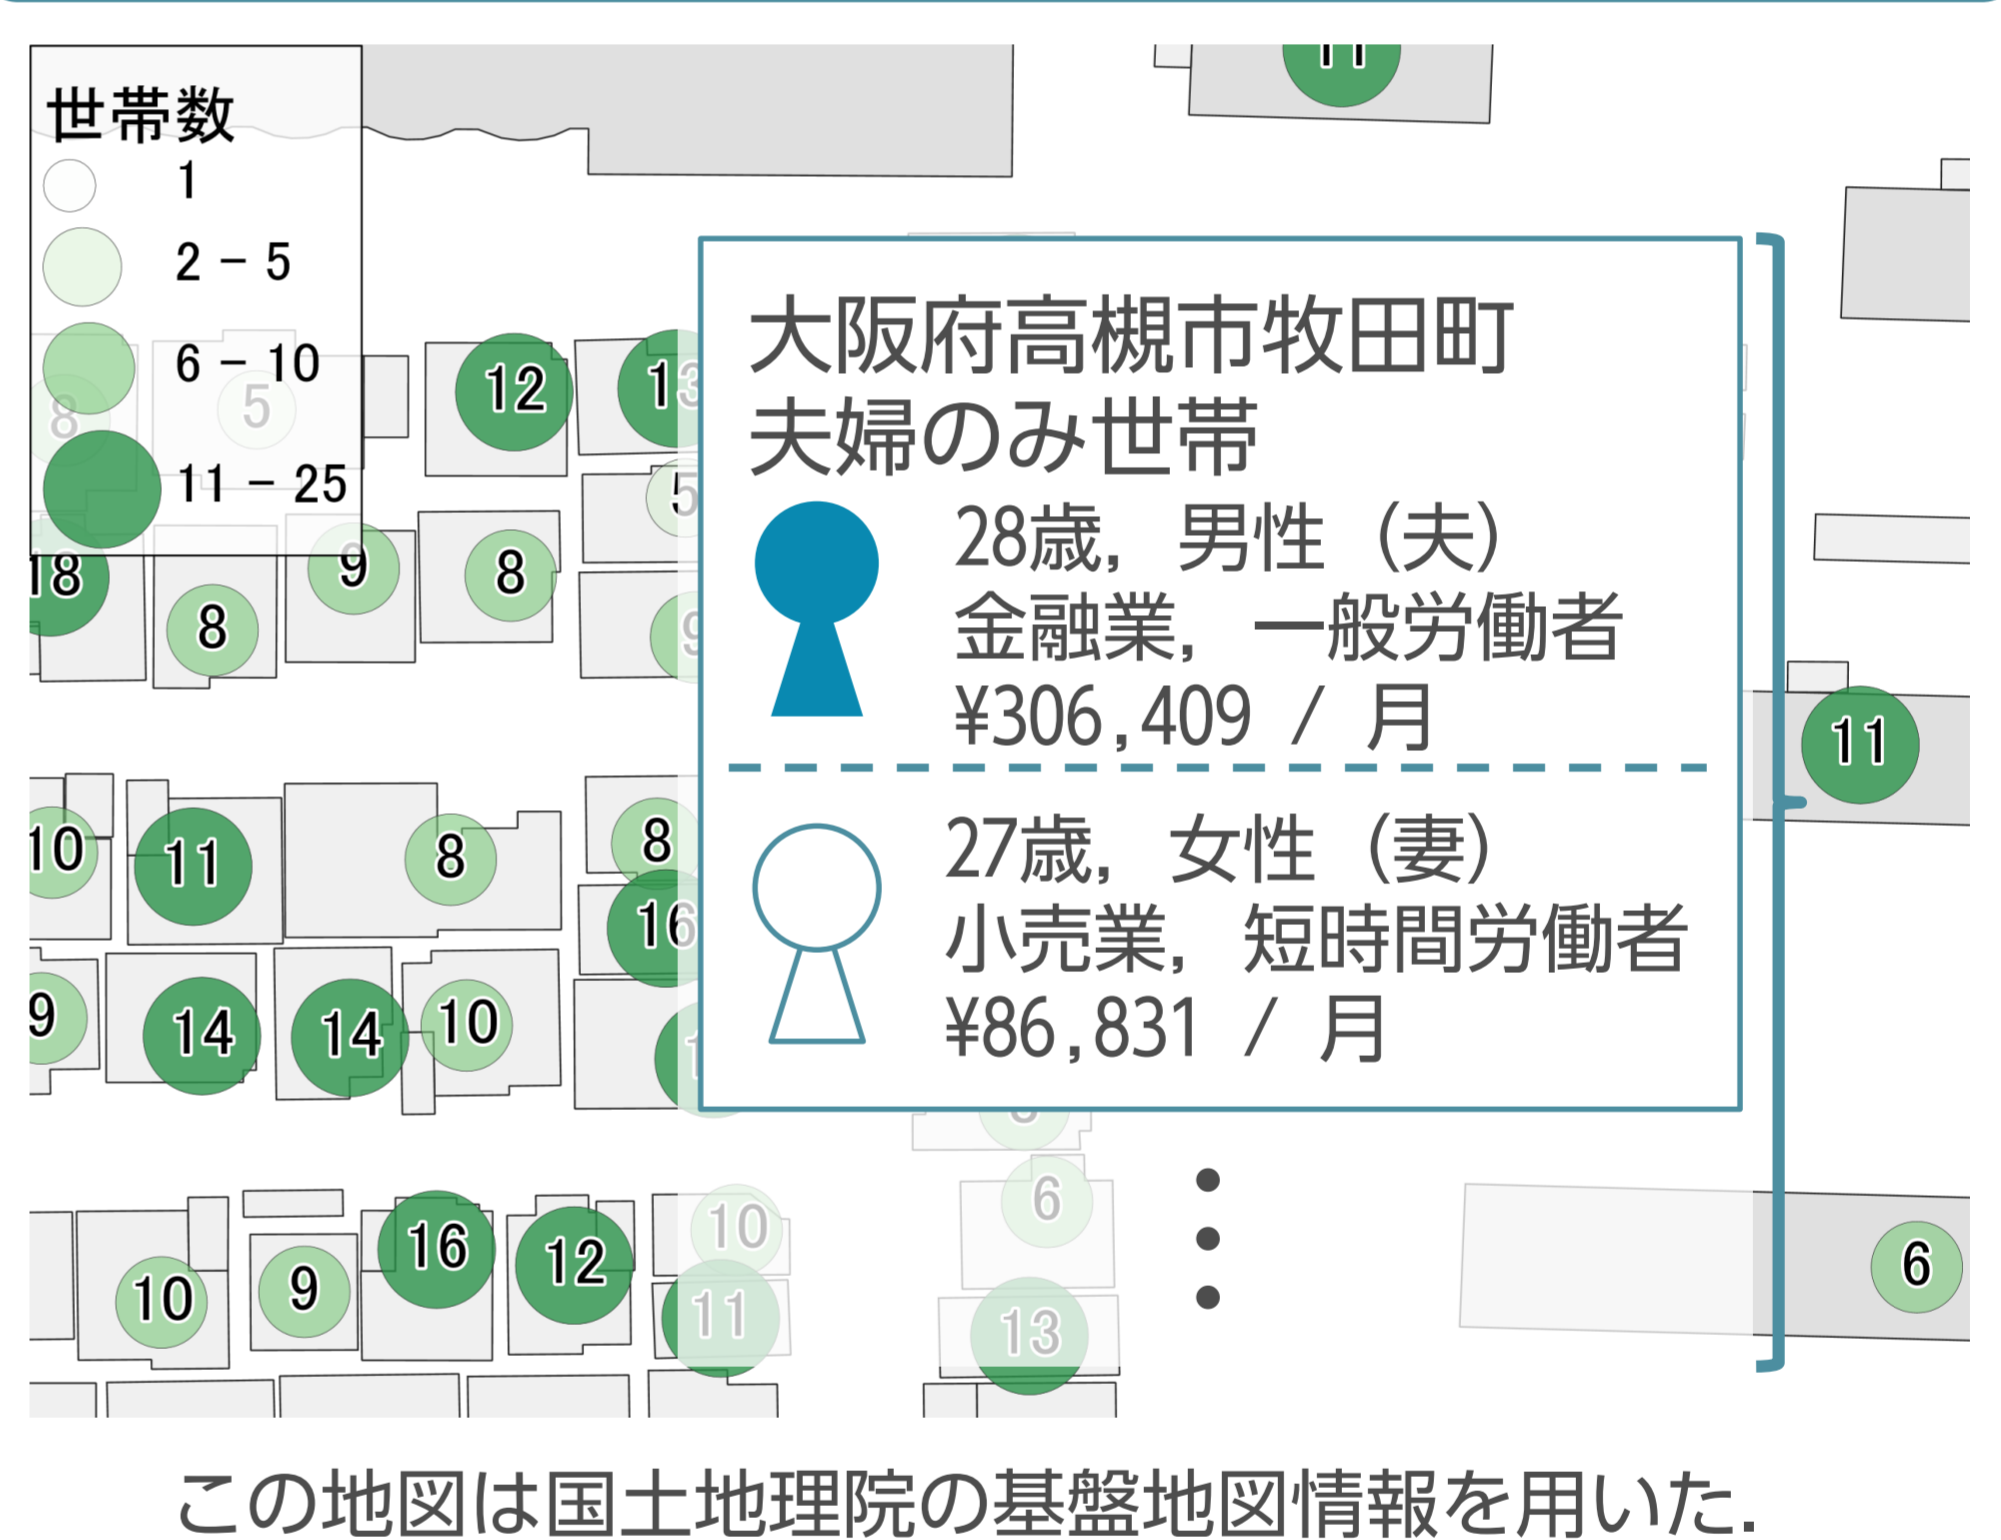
世帯数
1
2 – 5
6 – 10
11 – 25

11
12
13
5
8
18
8
9
8
9

大阪府高槻市牧田町
夫婦のみ世帯

28歳, 男性 (夫)
金融業, 一般労働者
¥306,409 / 月

27歳, 女性 (妻)
小売業, 短時間労働者
¥86,831 / 月

11
10
11
8
8
16
9
14
14
10
6
10
9
16
12
10
11
13
6

この地図は国土地理院の基盤地図情報を用いた.